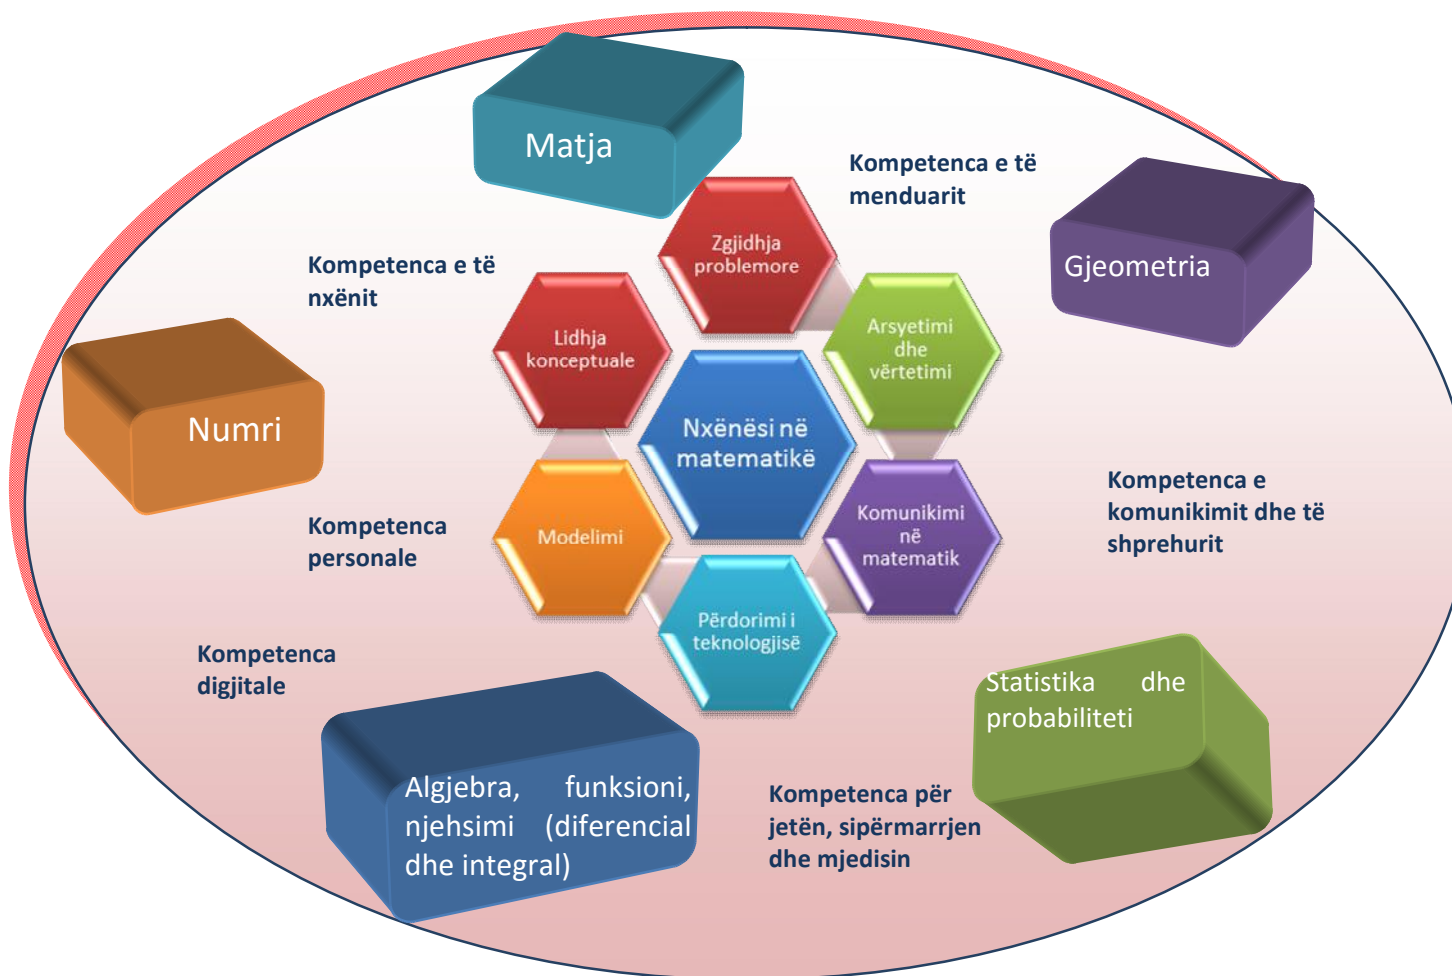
Matja

Kompetenca e të menduarit

Gjeometria

Kompetenca e të nxënit

Zgjidhja problemore

Lidhja konceptuale

Arsyetimi dhe vërtetimi

Numri

Nxënësi në matematikë

Kompetenca e komunikimit dhe të shprehurit

Kompetenca personale

Modelimi

Komunikimi në matematik

Përdorimi i teknologjisë

Kompetenca digjitale

Statistika dhe probabiliteti

Algjebra, funksioni, njehsimi (diferencial dhe integral)

Kompetenca për jetën, sipërmarrjen dhe mjedisin